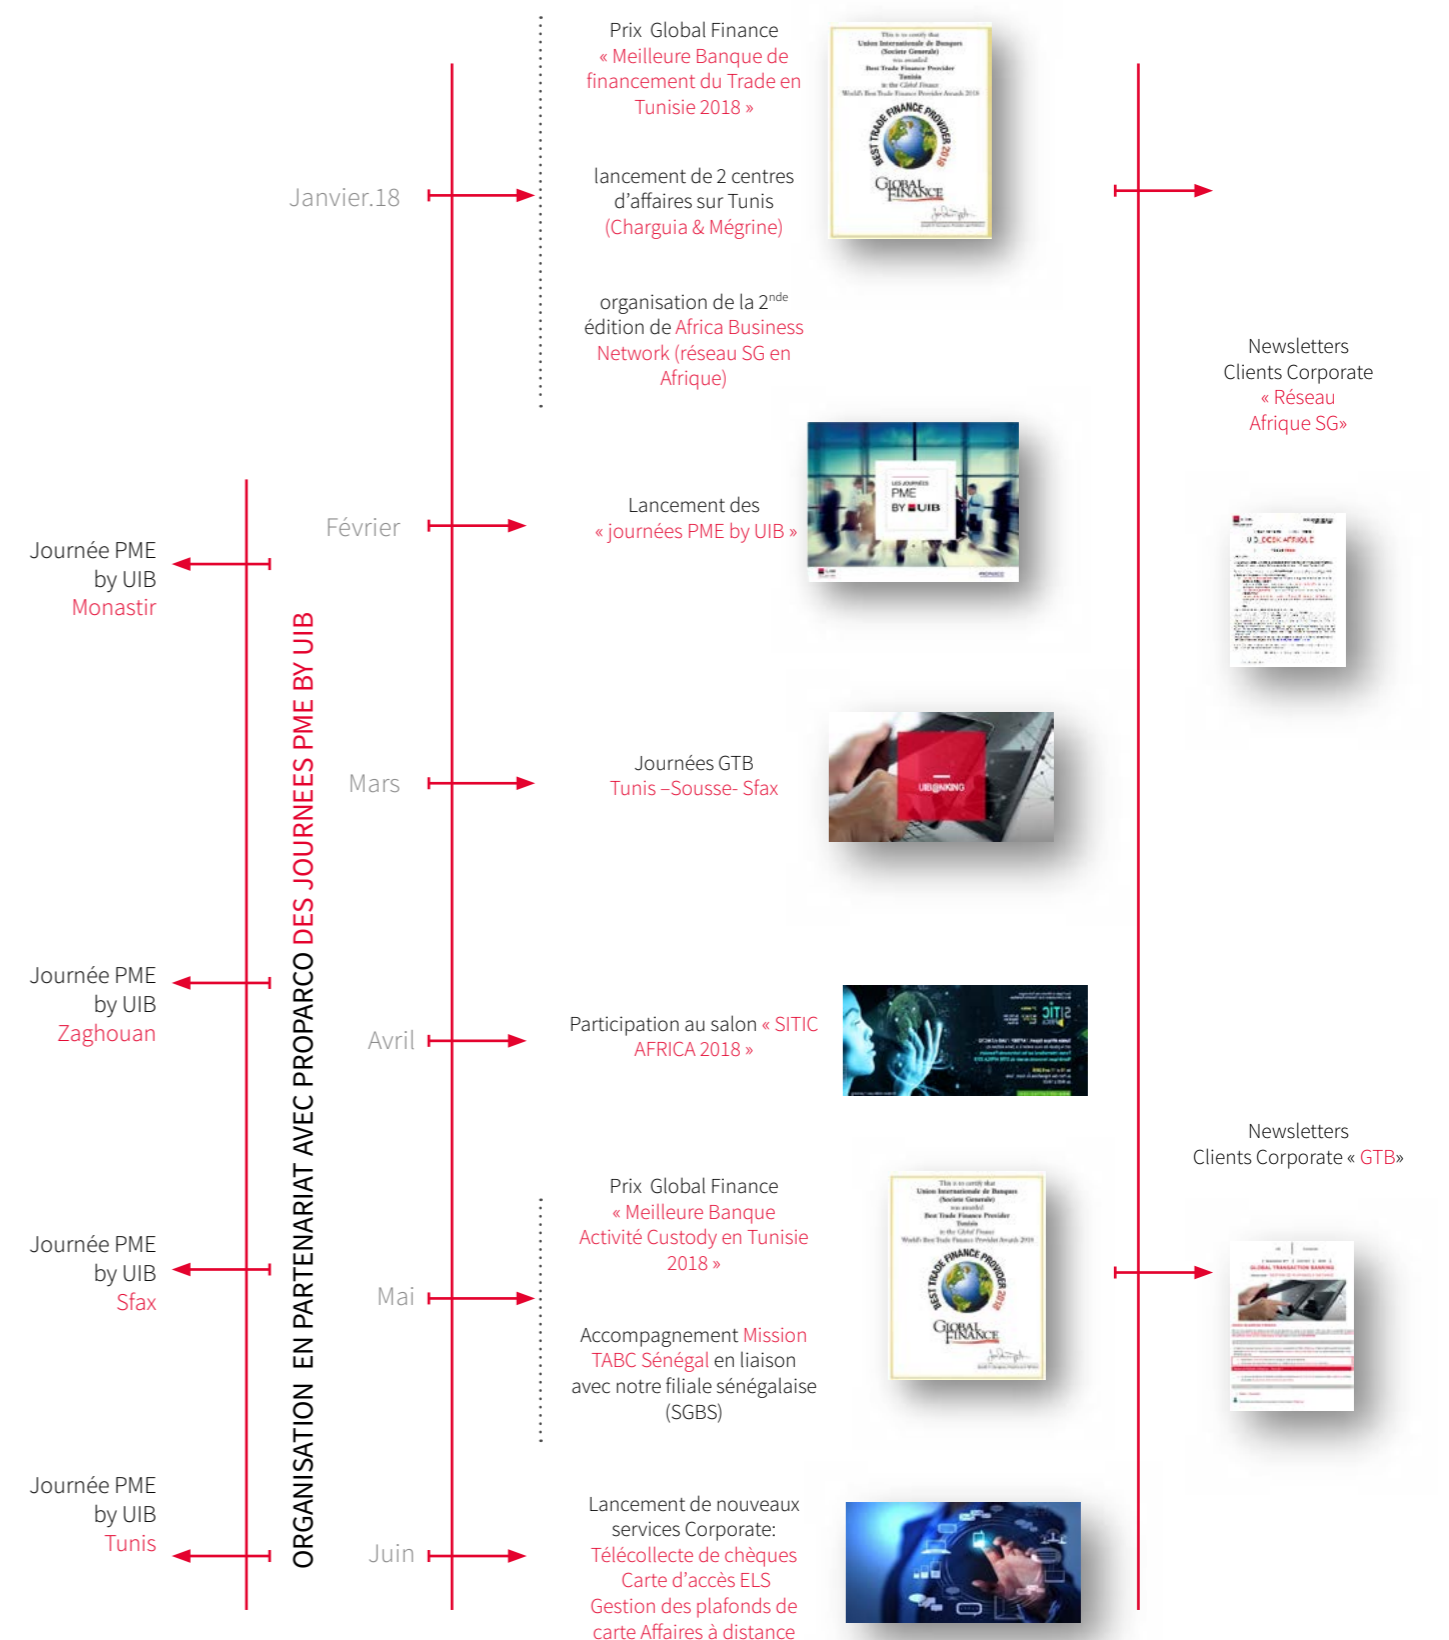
Prix Global Finance
« Meilleure Banque de financement du Trade en Tunisie 2018 »

lancement de 2 centres d'affaires sur Tunis (Charguia & Mégrine)

organisation de la 2$^{nde}$ édition de Africa Business Network (réseau SG en Afrique)

Janvier.18

This is to certify that
Union Internationale de Banques
(Societe Generale)
was awarded
Best Trade Finance Provider
Tunisia
in the Global Finance
World's Best Trade Finance Provider Awards 2018
BEST TRADE FINANCE PROVIDER 2018
GLOBAL FINANCE

Newsletters
Clients Corporate
« Réseau Afrique SG»

Février

Lancement des
« journées PME by UIB »

LES JOURNÉES
PME
BY UIB

Journée PME
by UIB
Monastir

ORGANISATION EN PARTENARIAT AVEC PROPARCO DES JOURNEES PME BY UIB

Mars

Journées GTB
Tunis –Sousse- Sfax

UIB@NKING

Journée PME
by UIB
Zaghouan

Avril

Participation au salon « SITIC AFRICA 2018 »

SITIC

Newsletters
Clients Corporate « GTB»

Prix Global Finance
« Meilleure Banque Activité Custody en Tunisie 2018 »

Accompagnement Mission TABC Sénégal en liaison avec notre filiale sénégalaise (SGBS)

Mai

Journée PME
by UIB
Sfax

This is to certify that
Union Internationale de Banques
(Societe Generale)
was awarded
Best Trade Finance Provider
Tunisia
in the Global Finance
World's Best Trade Finance Provider Awards 2018
BEST TRADE FINANCE PROVIDER 2018
GLOBAL FINANCE

GLOBAL TRANSACTION BANKING

Journée PME
by UIB
Tunis

Juin

Lancement de nouveaux services Corporate:
Télécollecte de chèques
Carte d'accès ELS
Gestion des plafonds de carte Affaires à distance